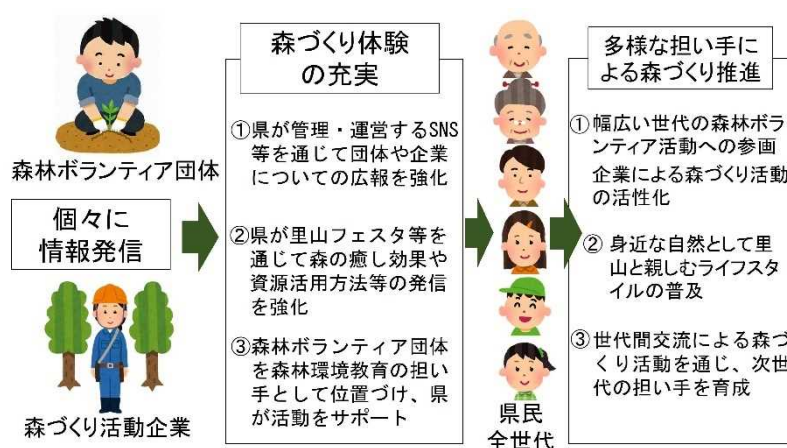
森林ボランティア団体

個々に
情報発信

森づくり活動企業

森づくり体験
の充実

①県が管理・運営するSNS等を通じて団体や企業についての広報を強化

②県が里山フェスタ等を通じて森の癒し効果や資源活用方法等の発信を強化

③森林ボランティア団体を森林環境教育の担い手として位置づけ、県が活動をサポート

県民
全世代

多様な担い手に
よる森づくり推進

①幅広い世代の森林ボランティア活動への参画
企業による森づくり活動の活性化

② 身近な自然として里山と親しむライフスタイルの普及

③世代間交流による森づくり活動を通じ、次世代の担い手を育成